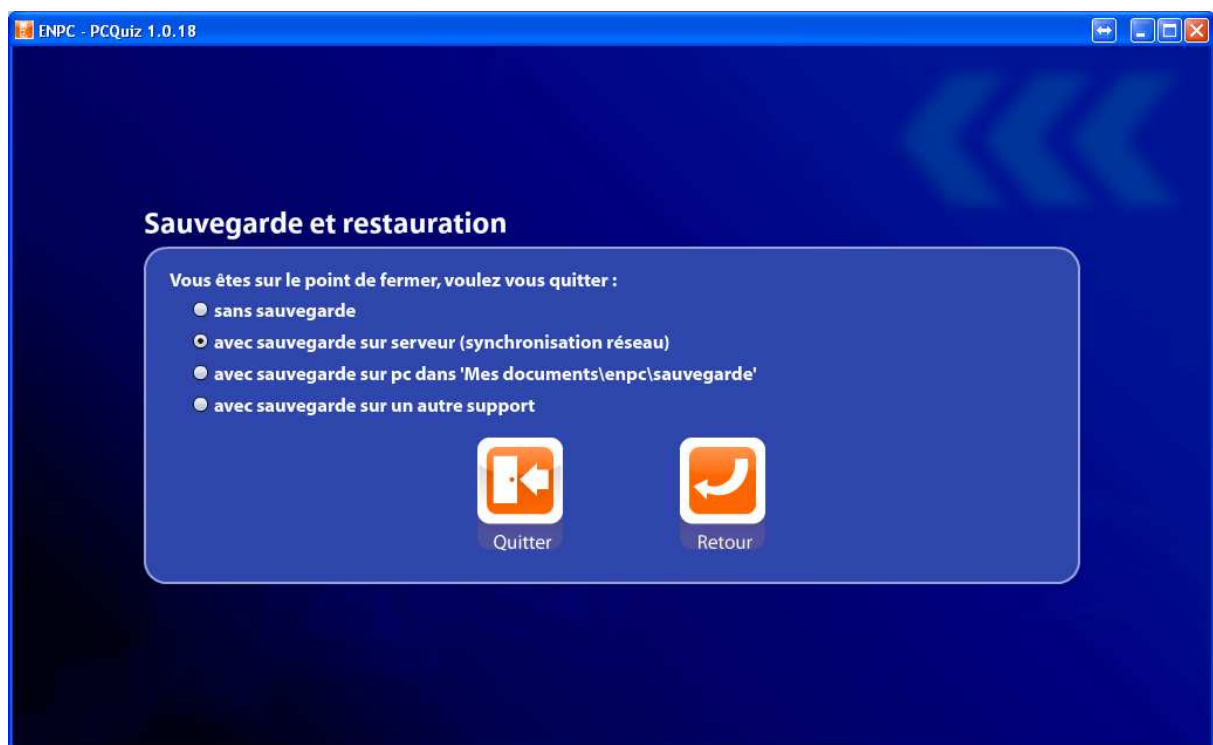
ENPC - PCQuiz 1.0.18

Sauvegarde et restauration

Vous êtes sur le point de fermer, voulez vous quitter :

sans sauvegarde

avec sauvegarde sur serveur (synchronisation réseau)

avec sauvegarde sur pc dans 'Mes documents\enpc\sauvegarde'

avec sauvegarde sur un autre support

Quitter

Retour